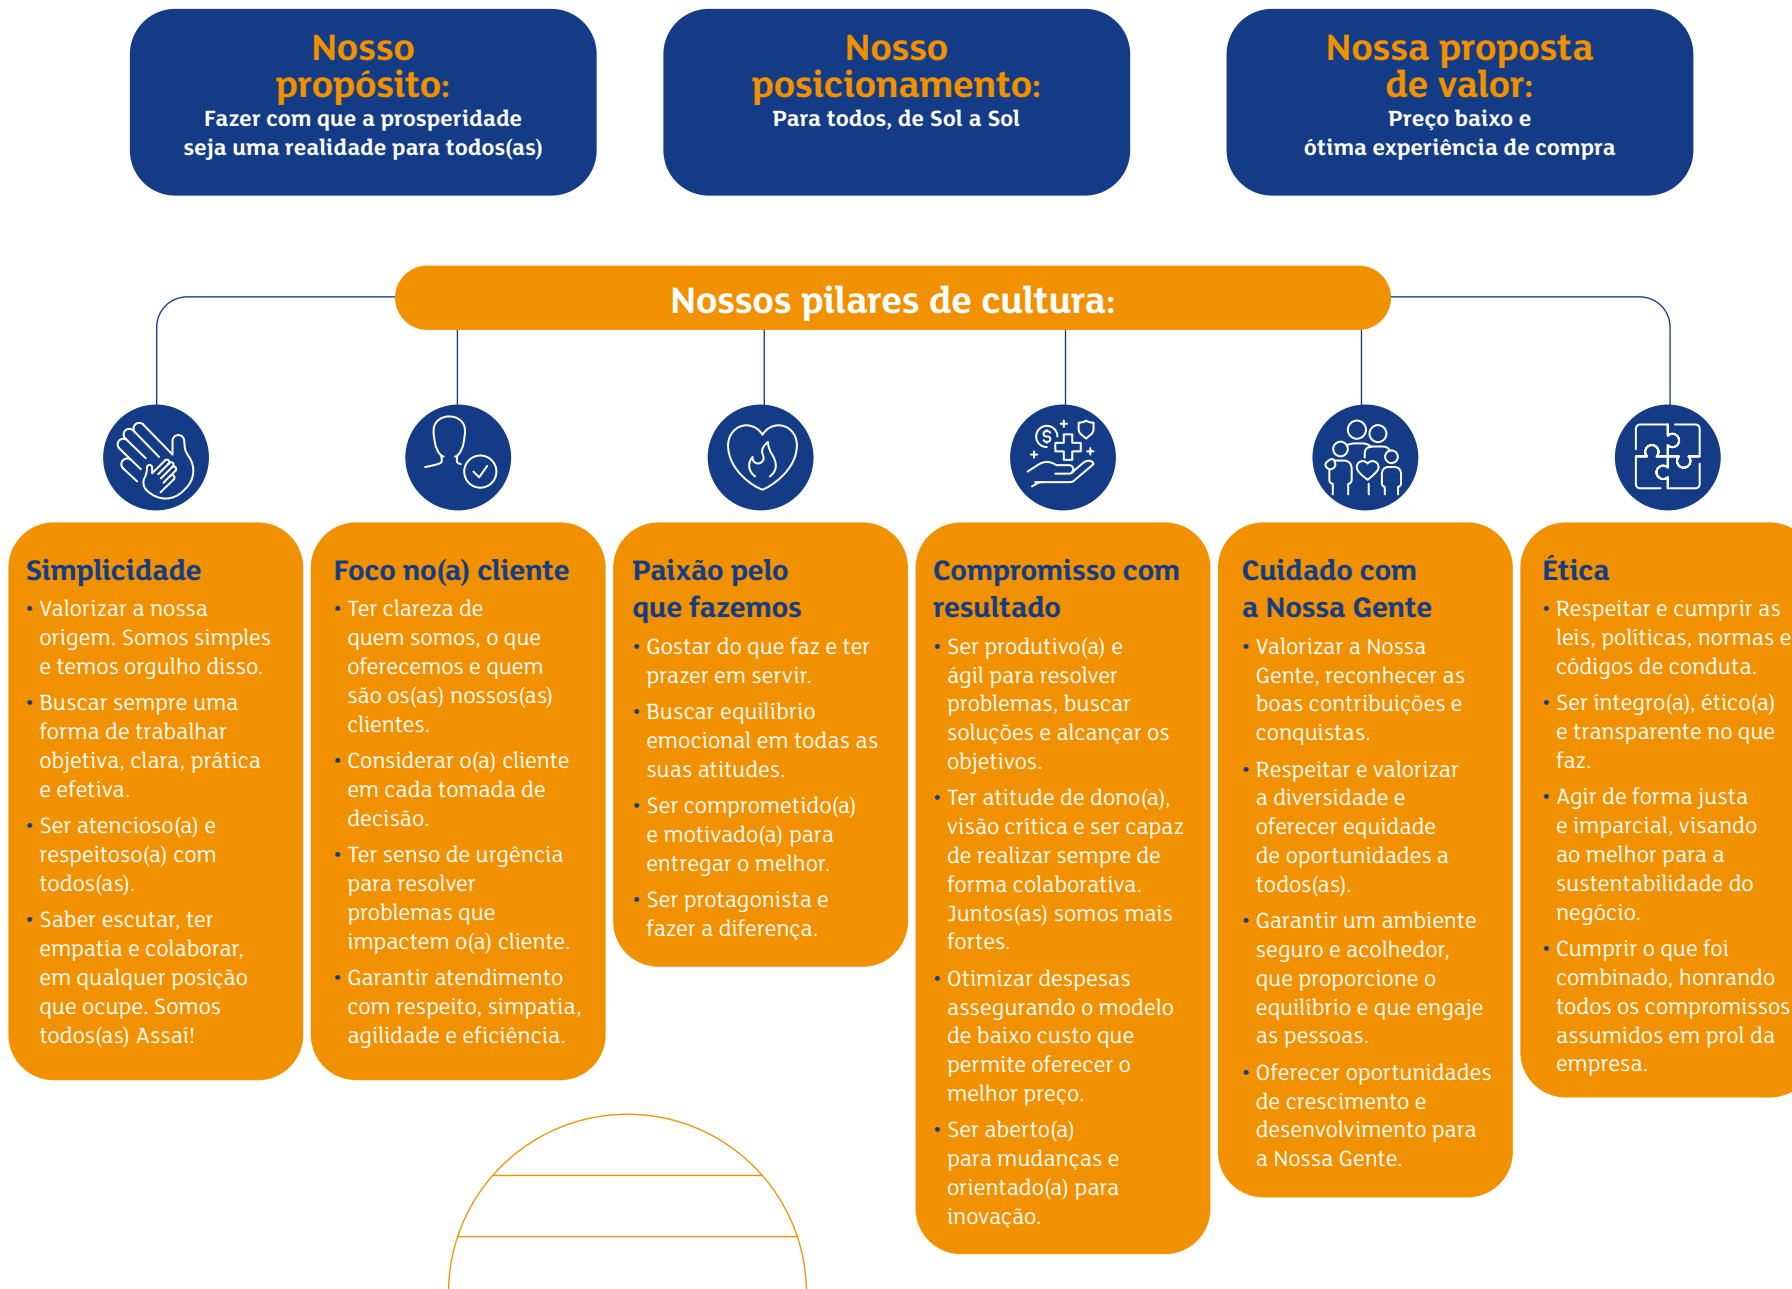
Nosso propósito:
Fazer com que a prosperidade seja uma realidade para todos(as)

Nosso posicionamento:
Para todos, de Sol a Sol

Nossa proposta de valor:
Preço baixo e ótima experiência de compra

Nossos pilares de cultura:

Simplicidade
• Valorizar a nossa origem. Somos simples e temos orgulho disso.
• Buscar sempre uma forma de trabalhar objetiva, clara, prática e efetiva.
• Ser atencioso(a) e respeitoso(a) com todos(as).
• Saber escutar, ter empatia e colaborar, em qualquer posição que ocupe. Somos todos(as) Assaí!

Foco no(a) cliente
• Ter clareza de quem somos, o que oferecemos e quem são os(as) nossos(as) clientes.
• Considerar o(a) cliente em cada tomada de decisão.
• Ter senso de urgência para resolver problemas que impactem o(a) cliente.
• Garantir atendimento com respeito, simpatia, agilidade e eficiência.

Paixão pelo que fazemos
• Gostar do que faz e ter prazer em servir.
• Buscar equilíbrio emocional em todas as suas atitudes.
• Ser comprometido(a) e motivado(a) para entregar o melhor.
• Ser protagonista e fazer a diferença.

Compromisso com resultado
• Ser produtivo(a) e ágil para resolver problemas, buscar soluções e alcançar os objetivos.
• Ter atitude de dono(a), visão crítica e ser capaz de realizar sempre de forma colaborativa. Juntos(as) somos mais fortes.
• Otimizar despesas assegurando o modelo de baixo custo que permite oferecer o melhor preço.
• Ser aberto(a) para mudanças e orientado(a) para inovação.

Cuidado com a Nossa Gente
• Valorizar a Nossa Gente, reconhecer as boas contribuições e conquistas.
• Respeitar e valorizar a diversidade e oferecer equidade de oportunidades a todos(as).
• Garantir um ambiente seguro e acolhedor, que proporcione o equilíbrio e que engaje as pessoas.
• Oferecer oportunidades de crescimento e desenvolvimento para a Nossa Gente.

Ética
• Respeitar e cumprir as leis, políticas, normas e códigos de conduta.
• Ser íntegro(a), ético(a) e transparente no que faz.
• Agir de forma justa e imparcial, visando ao melhor para a sustentabilidade do negócio.
• Cumprir o que foi combinado, honrando todos os compromissos assumidos em prol da empresa.